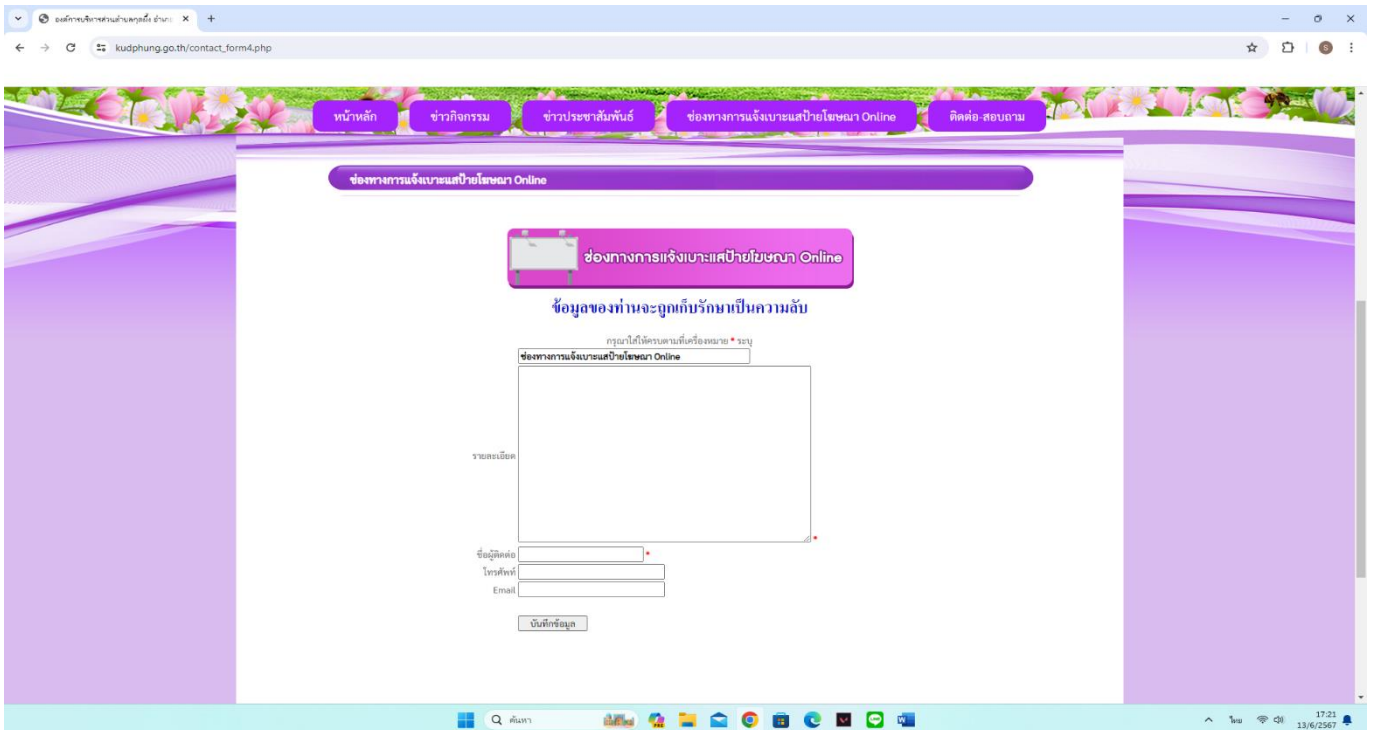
องค์การบริหารส่วนตำบลกุดผึ้ง อำเภ ×

kudphung.go.th/contact_form4.php

หน้าหลัก
ข่าวกิจกรรม
ข่าวประชาสัมพันธ์
ช่องทางการแจ้งเบาะแสป้ายโฆษณา Online
ติดต่อ-สอบถาม

ช่องทางการแจ้งเบาะแสป้ายโฆษณา Online

ช่องทางการแจ้งเบาะแสป้ายโฆษณา Online

ข้อมูลของท่านจะถูกเก็บรักษาเป็นความลับ

กรุณาใส่ให้ครบตามที่เครื่องหมาย * ระบุ

ช่องทางการแจ้งเบาะแสป้ายโฆษณา Online

รายละเอียด *

ชื่อผู้ติดต่อ *

โทรศัพท์

Email

บันทึกข้อมูล

ค้นหา

ไทย

17:21
13/6/2567